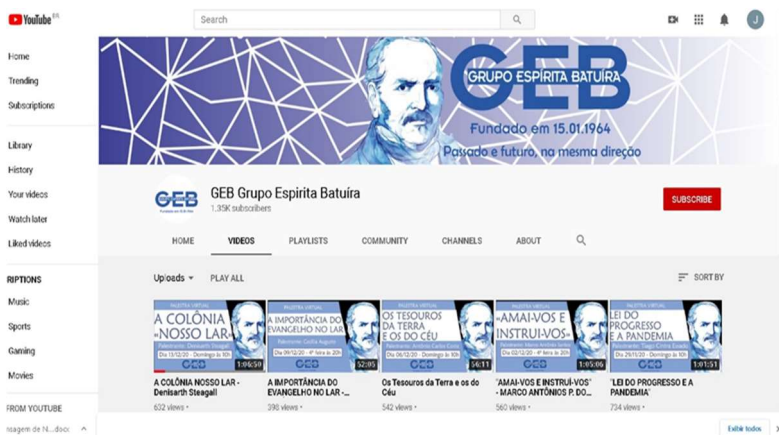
YouTube BR

Search

Home
Trending
Subscriptions

Library
History
Your videos
Watch later
Liked videos

RIPTIONS
Music
Sports
Gaming
Movies

FROM YOUTUBE

GEB GRUPO ESPÍRITA BATUÍRA
Fundado em 15.01.1964
Passado e futuro, na mesma direção

GEB Grupo Espírita Batuíra
1.35K subscribers

SUBSCRIBE

HOME
VIDEOS
PLAYLISTS
COMMUNITY
CHANNELS
ABOUT

Uploads
PLAY ALL
SORT BY

PALESTRA VIRTUAL
A COLÔNIA «NOSSO LAR»
Palestrante: Denisarth Steagall
1:06:50
A COLÔNIA NOSSO LAR - Denisarth Steagall
632 views

PALESTRA VIRTUAL
A IMPORTÂNCIA DO EVANGELHO NO LAR
Palestrante: Cecília Augusto
52:05
A IMPORTÂNCIA DO EVANGELHO NO LAR - ...
390 views

PALESTRA VIRTUAL
OS TESOUROS DA TERRA E OS DO CÉU
Palestrante: Antônio Carlos Costa
56:11
Os Tesouros da Terra e os do Céu
542 views

PALESTRA VIRTUAL
«AMAI-VOS E INSTRUÍ-VOS»
Palestrante: Marco Antônio Jordão
1:05:06
"AMAI-VOS E INSTRUÍ-VOS" - MARCO ANTÔNIOS P. DO...
560 views

PALESTRA VIRTUAL
LEI DO PROGRESSO E A PANDEMIA
Palestrante: Tiago Cintra Essado
1:01:51
"LEI DO PROGRESSO E A PANDEMIA"
734 views

Exibir todos